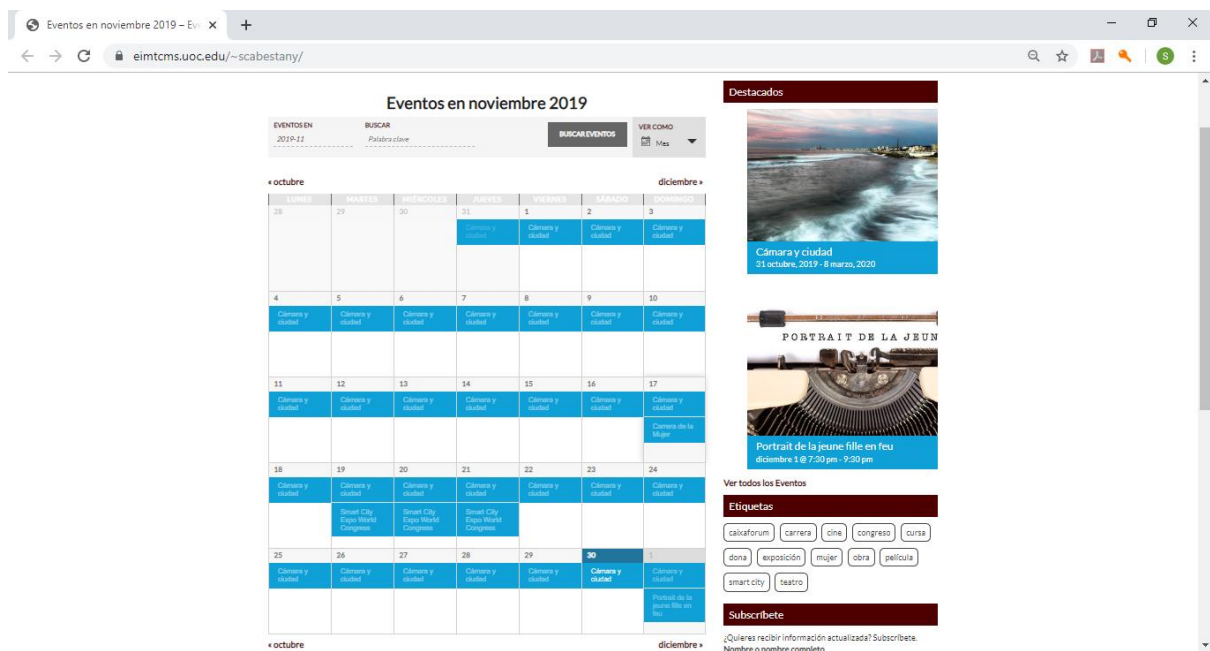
Eventos en noviembre 2019 – Ev ×  +

eimtcms.uoc.edu/~scabestany/

Eventos en noviembre 2019

EVENTOS EN
2019-11

BUSCAR
Palabra clave

BUSCAR EVENTOS

VER COMO
Mes

« octubre

diciembre »

| LUNES | MARTES | MIÉRCOLES | JUEVES | VIERNES | SÁBADO | DOMINGO |
|---|---|---|---|---|---|---|
| 28 | 29 | 30 | 31 Cámara y ciudad | 1 Cámara y ciudad | 2 Cámara y ciudad | 3 Cámara y ciudad |
| 4 Cámara y ciudad | 5 Cámara y ciudad | 6 Cámara y ciudad | 7 Cámara y ciudad | 8 Cámara y ciudad | 9 Cámara y ciudad | 10 Cámara y ciudad |
| 11 Cámara y ciudad | 12 Cámara y ciudad | 13 Cámara y ciudad | 14 Cámara y ciudad | 15 Cámara y ciudad | 16 Cámara y ciudad | 17 Cámara y ciudad Carrera de la Mujer |
| 18 Cámara y ciudad | 19 Cámara y ciudad Smart City Expo World Congress | 20 Cámara y ciudad Smart City Expo World Congress | 21 Cámara y ciudad Smart City Expo World Congress | 22 Cámara y ciudad | 23 Cámara y ciudad | 24 Cámara y ciudad |
| 25 Cámara y ciudad | 26 Cámara y ciudad | 27 Cámara y ciudad | 28 Cámara y ciudad | 29 Cámara y ciudad | 30 Cámara y ciudad | 1 Cámara y ciudad Portrait de la jeune fille en feu |

« octubre

diciembre »

Destacados

Cámara y ciudad
31 octubre, 2019 - 8 marzo, 2020

PORTRAIT DE LA JEUN

Portrait de la jeune fille en feu
diciembre 1 @ 7:30 pm - 9:30 pm

Ver todos los Eventos

Etiquetas

caixaforum carrera cine congreso cursa dona exposición mujer obra película smart city teatro

Subscríbete

¿Quieres recibir información actualizada? Subscríbete.
Nombre o nombre completo